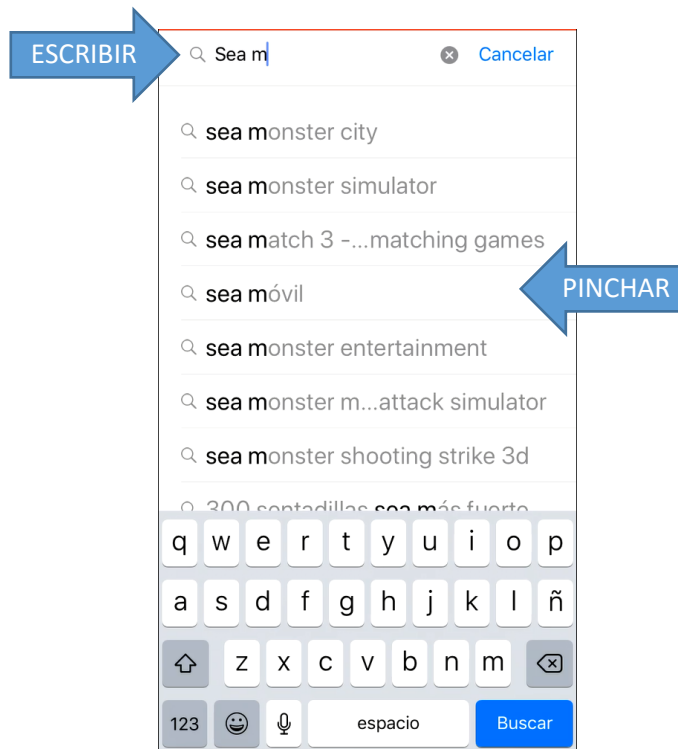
ESCRIBIR

Sea m

Cancelar

sea monster city

sea monster simulator

sea match 3 -...matching games

sea móvil

PINCHAR

sea monster entertainment

sea monster m...attack simulator

sea monster shooting strike 3d

300 sentadillas sea más fuerte

q w e r t y u i o p

a s d f g h j k l ñ

z x c v b n m

123 espacio Buscar